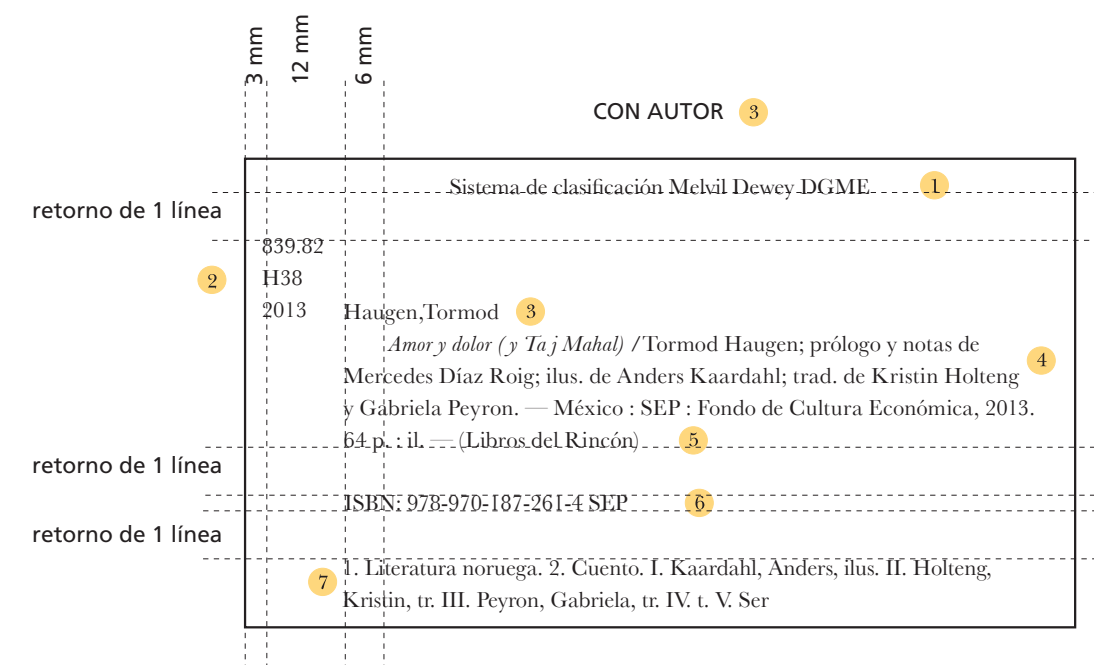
3 mm
12 mm
6 mm

CON AUTOR 3

Sistema de clasificación Melvil Dewey DGME 1

retorno de 1 línea

2

839.82
H38
2013

Haugen,Tormod 3

*Amor y dolor (y Ta j Mahal)* / Tormod Haugen; prólogo y notas de Mercedes Díaz Roig; ilus. de Anders Kaardahl; trad. de Kristin Holteng y Gabriela Peyron. — México : SEP : Fondo de Cultura Económica, 2013. 64 p. : il. — (Libros del Rincón) 4 5

retorno de 1 línea

ISBN: 978-970-187-261-4 SEP 6

retorno de 1 línea

7 1. Literatura noruega. 2. Cuento. I. Kaardahl, Anders, ilus. II. Holteng, Kristin, tr. III. Peyron, Gabriela, tr. IV. t. V. Ser